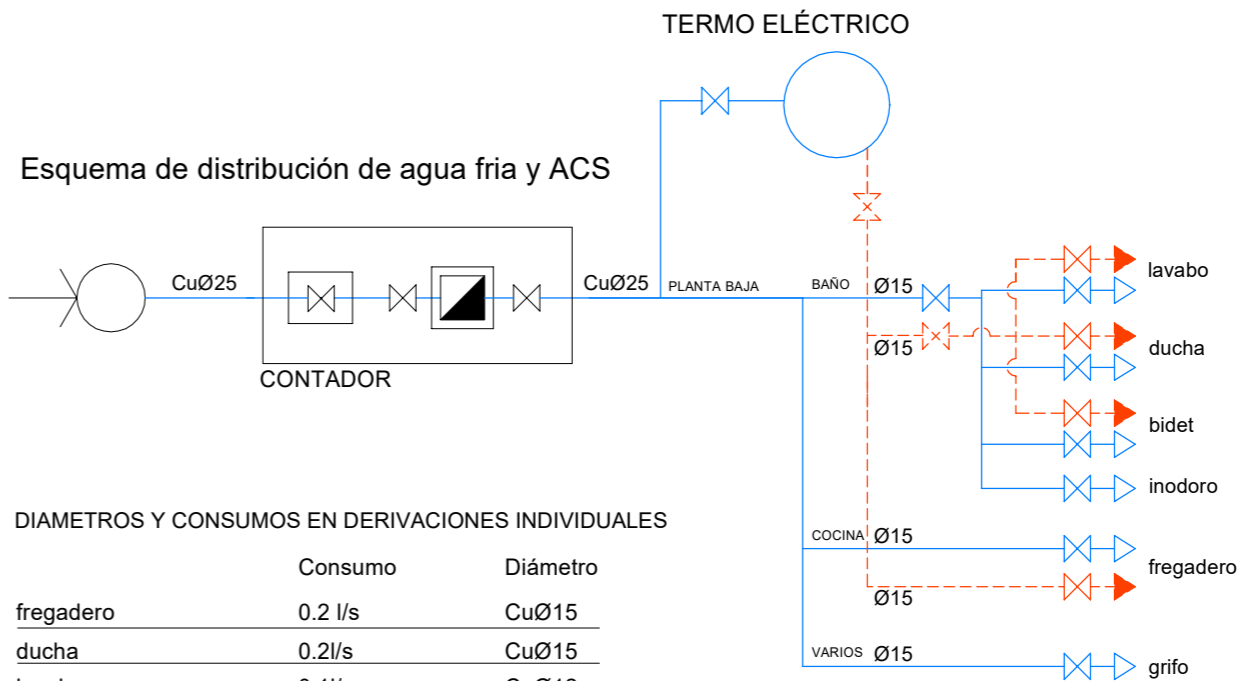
TERMO ELÉCTRICO

Esquema de distribución de agua fria y ACS

CuØ25

CuØ25

PLANTA BAJA

BAÑO

Ø15

Ø15

CONTADOR

lavabo

ducha

bidet

inodoro

DIAMETROS Y CONSUMOS EN DERIVACIONES INDIVIDUALES

COCINA

Ø15

fregadero

Ø15

VARIOS

Ø15

grifo

| | Consumo | Diámetro |
|---|---|---|
| fregadero | 0.2 l/s | CuØ15 |
| ducha | 0.2l/s | CuØ15 |
| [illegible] | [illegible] | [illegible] |